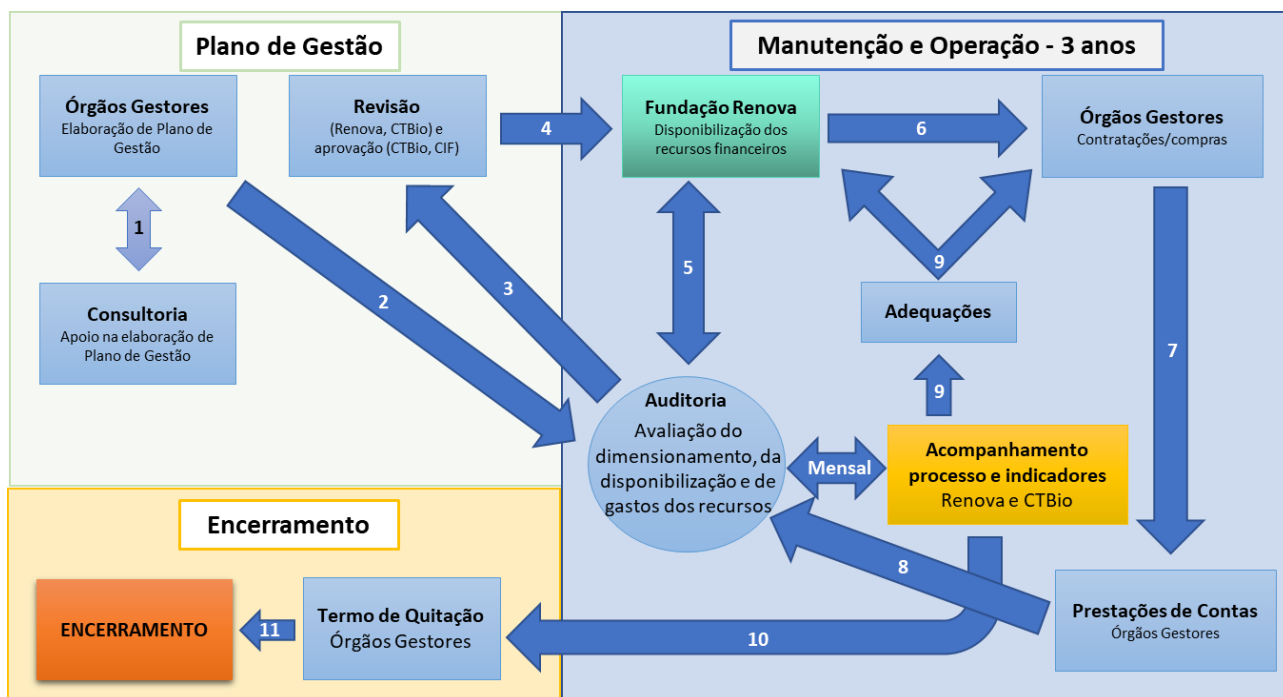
Plano de Gestão

Órgãos Gestores
Elaboração de Plano de Gestão

1

Consultoria
Apoio na elaboração de Plano de Gestão

Revisão
(Renova, CTBio) e aprovação (CTBio, CIF)

2

3

4

Manutenção e Operação - 3 anos

Fundação Renova
Disponibilização dos recursos financeiros

6

Órgãos Gestores
Contratações/compras

5

9

Adequações

7

9

Auditoria
Avaliação do dimensionamento, da disponibilização e de gastos dos recursos

Mensal

Acompanhamento processo e indicadores
Renova e CTBio

8

Encerramento

ENCERRAMENTO

11

Termo de Quitação
Órgãos Gestores

10

Prestações de Contas
Órgãos Gestores